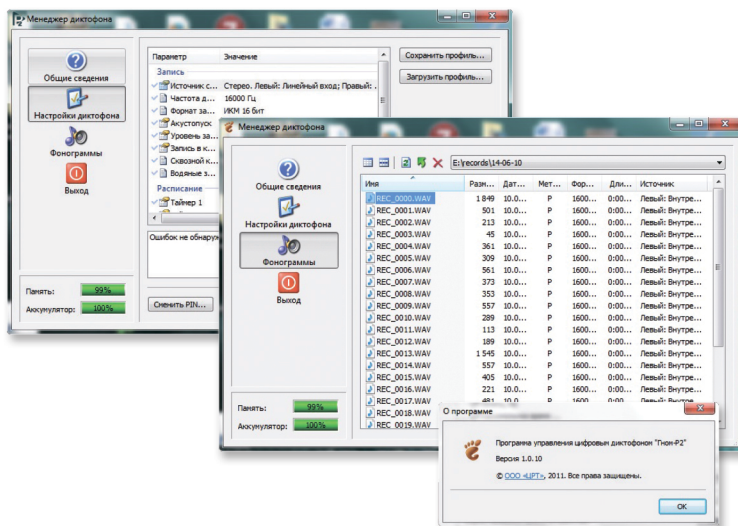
Менеджер диктофона

Общие сведения
Настройки диктофона
Фонограммы
Выход

| Параметр | Значение |
|---|---|
| Запись | |
| Источник с... | Стерео. Левый: Линейный вход; Правый: ... |
| Частота д... | 16000 Гц |
| Формат за... | ИКМ 16 бит |
| Акустопуск | |
| Уровень за... | |
| Запись в к... | |
| Сквозной к... | |
| Водяные з... | |
| Расписание | |
| Таймер 1 | |

Сохранить профиль...
Загрузить профиль...

Ошибок не обнаруж

Память: 99%
Аккумулятор: 100%
Сменить PIN...

Менеджер диктофона

Общие сведения
Настройки диктофона
Фонограммы
Выход

E:\records\14-06-10

| Имя | Разм... | Дат... | Мет... | Фор... | Дли... | Источник |
|---|---|---|---|---|---|---|
| REC_0000.WAV | 1 849 | 10.0... | P | 1600... | 0:00... | Левый: Внутре... |
| REC_0001.WAV | 501 | 10.0... | P | 1600... | 0:00... | Левый: Внутре... |
| REC_0002.WAV | 213 | 10.0... | P | 1600... | 0:00... | Левый: Внутре... |
| REC_0003.WAV | 45 | 10.0... | P | 1600... | 0:00... | Левый: Внутре... |
| REC_0004.WAV | 361 | 10.0... | P | 1600... | 0:00... | Левый: Внутре... |
| REC_0005.WAV | 309 | 10.0... | P | 1600... | 0:00... | Левый: Внутре... |
| REC_0006.WAV | 561 | 10.0... | P | 1600... | 0:00... | Левый: Внутре... |
| REC_0007.WAV | 373 | 10.0... | P | 1600... | 0:00... | Левый: Внутре... |
| REC_0008.WAV | 353 | 10.0... | P | 1600... | 0:00... | Левый: Внутре... |
| REC_0009.WAV | 557 | 10.0... | P | 1600... | 0:00... | Левый: Внутре... |
| REC_0010.WAV | 289 | 10.0... | P | 1600... | 0:00... | Левый: Внутре... |
| REC_0011.WAV | 113 | 10.0... | P | 1600... | 0:00... | Левый: Внутре... |
| REC_0012.WAV | 189 | 10.0... | P | 1600... | 0:00... | Левый: Внутре... |
| REC_0013.WAV | 1 545 | 10.0... | P | 1600... | 0:00... | Левый: Внутре... |
| REC_0014.WAV | 557 | 10.0... | P | 1600... | 0:00... | Левый: Внутре... |
| REC_0015.WAV | 405 | 10.0... | P | 1600... | 0:00... | Левый: Внутре... |
| REC_0016.WAV | 221 | 10.0... | P | 1600... | 0:00... | Левый: Внутре... |
| REC_0017.WAV | 481 | 10.0... | P | 1600... | 0:00... | Левый: Внутре... |
| REC_0018.WAV | | | | | | |
| REC_0019.WAV | | | | | | |

Память: 99%
Аккумулятор: 100%

О программе
Программа управления цифровым диктофоном "Гном-Р2"
Версия 1.0.10
© ООО «ЦРТ», 2011. Все права защищены.
OK